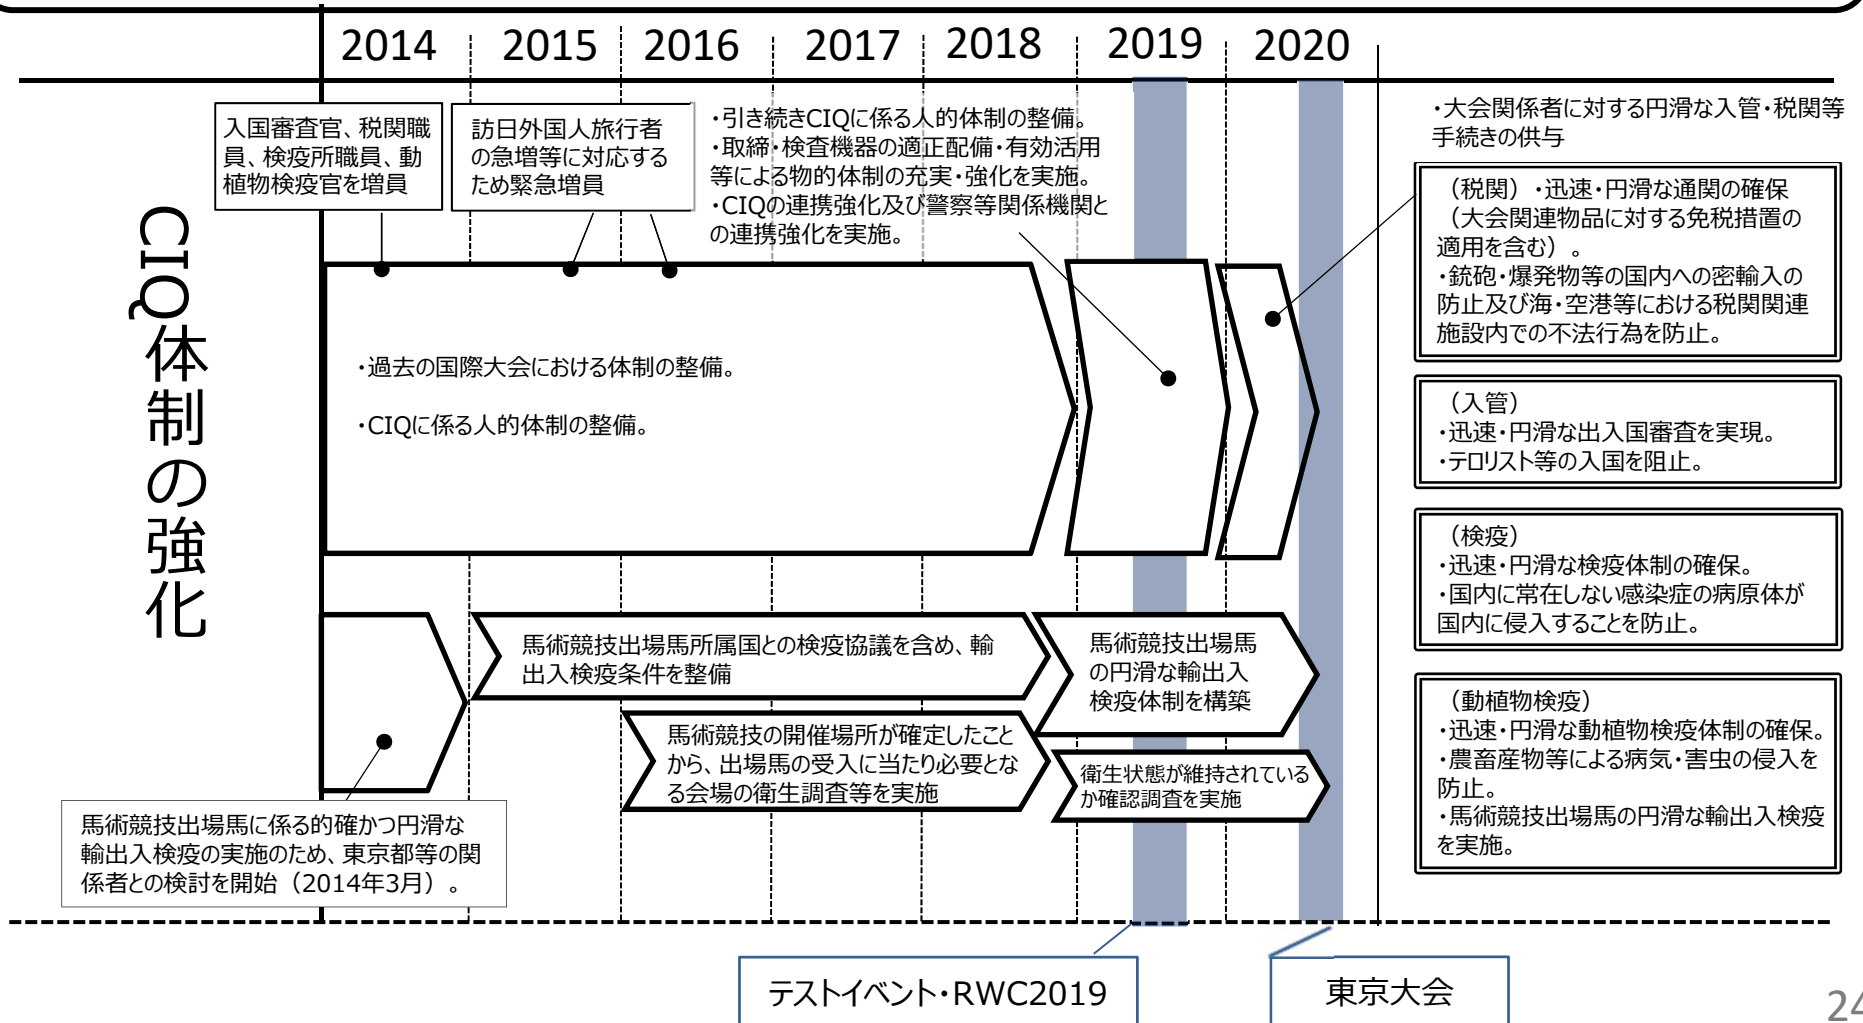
2014 2015 2016 2017 2018 2019 2020

CIQ体制の強化

入国審査官、税関職員、検疫所職員、動植物検疫官を増員

訪日外国人旅行者の急増等に対応するため緊急増員

・引き続きCIQに係る人的体制の整備。
・取締・検査機器の適正配備・有効活用等による物的体制の充実・強化を実施。
・CIQの連携強化及び警察等関係機関との連携強化を実施。

・大会関係者に対する円滑な入管・税関等手続きの供与

・過去の国際大会における体制の整備。

・CIQに係る人的体制の整備。

（税関）・迅速・円滑な通関の確保（大会関連物品に対する免税措置の適用を含む）。
・銃砲・爆発物等の国内への密輸入の防止及び海・空港等における税関関連施設内での不法行為を防止。

（入管）
・迅速・円滑な出入国審査を実現。
・テロリスト等の入国を阻止。

（検疫）
・迅速・円滑な検疫体制の確保。
・国内に常在しない感染症の病原体が国内に侵入することを防止。

馬術競技出場馬所属国との検疫協議を含め、輸出入検疫条件を整備

馬術競技出場馬の円滑な輸出入検疫体制を構築

馬術競技の開催場所が確定したことから、出場馬の受入に当たり必要となる会場の衛生調査等を実施

衛生状態が維持されているか確認調査を実施

（動植物検疫）
・迅速・円滑な動植物検疫体制の確保。
・農畜産物等による病気・害虫の侵入を防止。
・馬術競技出場馬の円滑な輸出入検疫を実施。

馬術競技出場馬に係る的確かつ円滑な輸出入検疫の実施のため、東京都等の関係者との検討を開始（2014年3月）。

テストイベント・RWC2019

東京大会

24